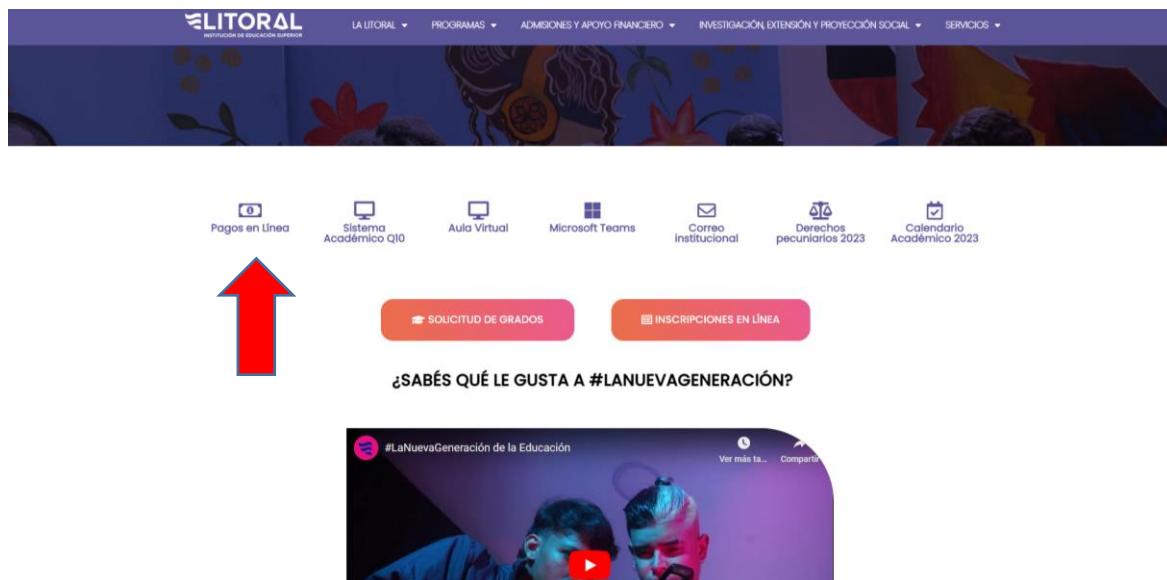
LITORAL
INSTITUCIÓN DE EDUCACIÓN SUPERIOR

LA LITORAL ▾ PROGRAMAS ▾ ADMISIONES Y APOYO FINANCIERO ▾ INVESTIGACIÓN, EXTENSIÓN Y PROYECCIÓN SOCIAL ▾ SERVICIOS ▾

Pagos en Línea
Sistema Académico Q10
Aula Virtual
Microsoft Teams
Correo institucional
Derechos pecuniarios 2023
Calendario Académico 2023

SOLICITUD DE GRADOS
INSCRIPCIONES EN LÍNEA

¿SABÉS QUÉ LE GUSTA A #LANUEVAGENERACIÓN?

#LaNuevaGeneración de la Educación
Ver más ta...
Compartir